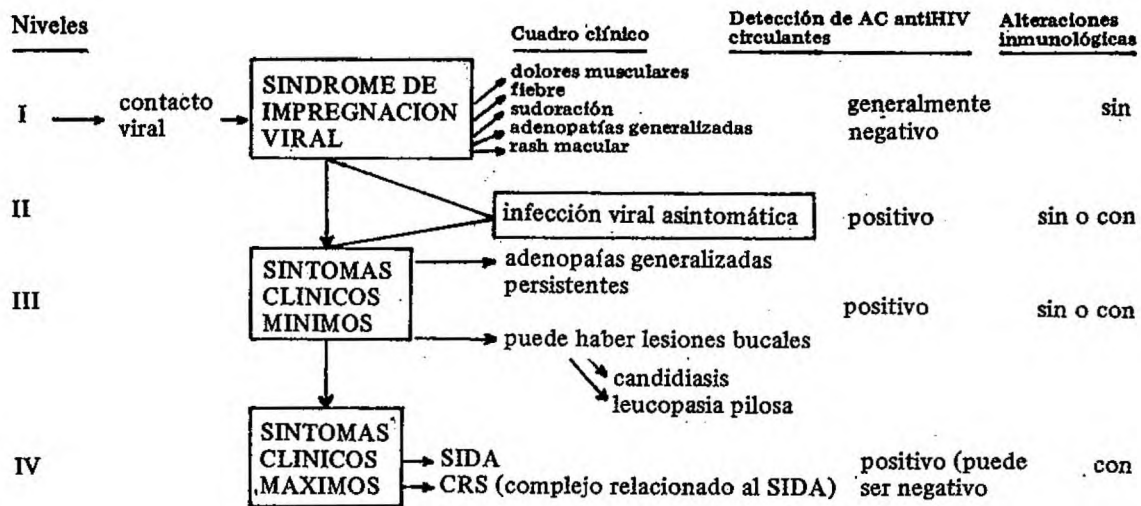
Niveles

Cuadro clínico

Detección de AC antiHIV circulantes

Alteraciones inmunológicas

I → contacto viral → SINDROME DE IMPREGNACION VIRAL

dolores musculares
fiebre
sudoración
adenopatías generalizadas
rash macular

generalmente negativo

sin

II

infección viral asintomática

positivo

sin o con

III

SINTOMAS CLINICOS MINIMOS

adenopaías generalizadas persistentes

puede haber lesiones bucales

candidiasis
leucopasia pilosa

positivo

sin o con

IV

SINTOMAS CLINICOS MAXIMOS

SIDA
CRS (complejo relacionado al SIDA)

positivo (puede ser negativo

con